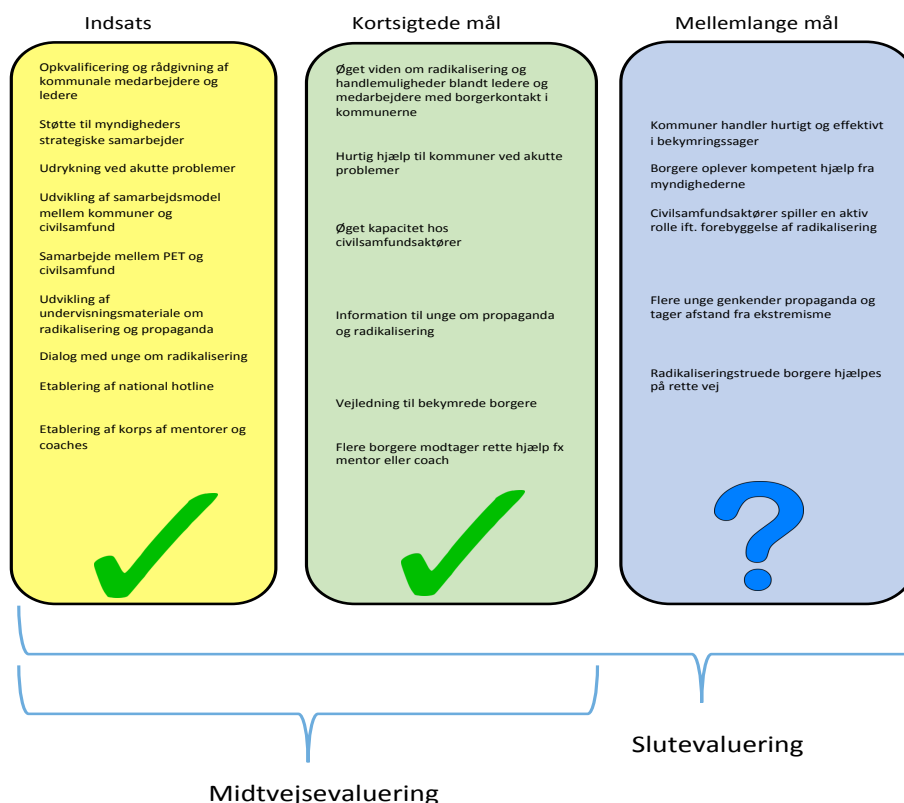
Indsats

Opkvalificering og rådgivning af kommunale medarbejdere og ledere

Støtte til myndigheders strategiske samarbejder

Udrykning ved akutte problemer

Udvikling af samarbejdsmodel mellem kommuner og civilsamfund

Samarbejde mellem PET og civilsamfund

Udvikling af undervisningsmateriale om radikalisering og propaganda

Dialog med unge om radikalisering

Etablering af national hotline

Etablering af korps af mentorer og coaches

Kortsigtede mål

Øget viden om radikalisering og handlemuligheder blandt ledere og medarbejdere med borgerkontakt i kommunerne

Hurtig hjælp til kommuner ved akutte problemer

Øget kapacitet hos civilsamfundsaktører

Information til unge om propaganda og radikalisering

Vejledning til bekymrede borgere

Flere borgere modtager rette hjælp fx mentor eller coach

Mellemlange mål

Kommuner handler hurtigt og effektivt i bekymringssager

Borgere oplever kompetent hjælp fra myndighederne

Civilsamfundsaktører spiller en aktiv rolle ift. forebyggelse af radikalisering

Flere unge genkender propaganda og tager afstand fra ekstremisme

Radikaliseringstruede borgere hjælpes på rette vej

?

Slutevaluering

Midtvejsevaluering